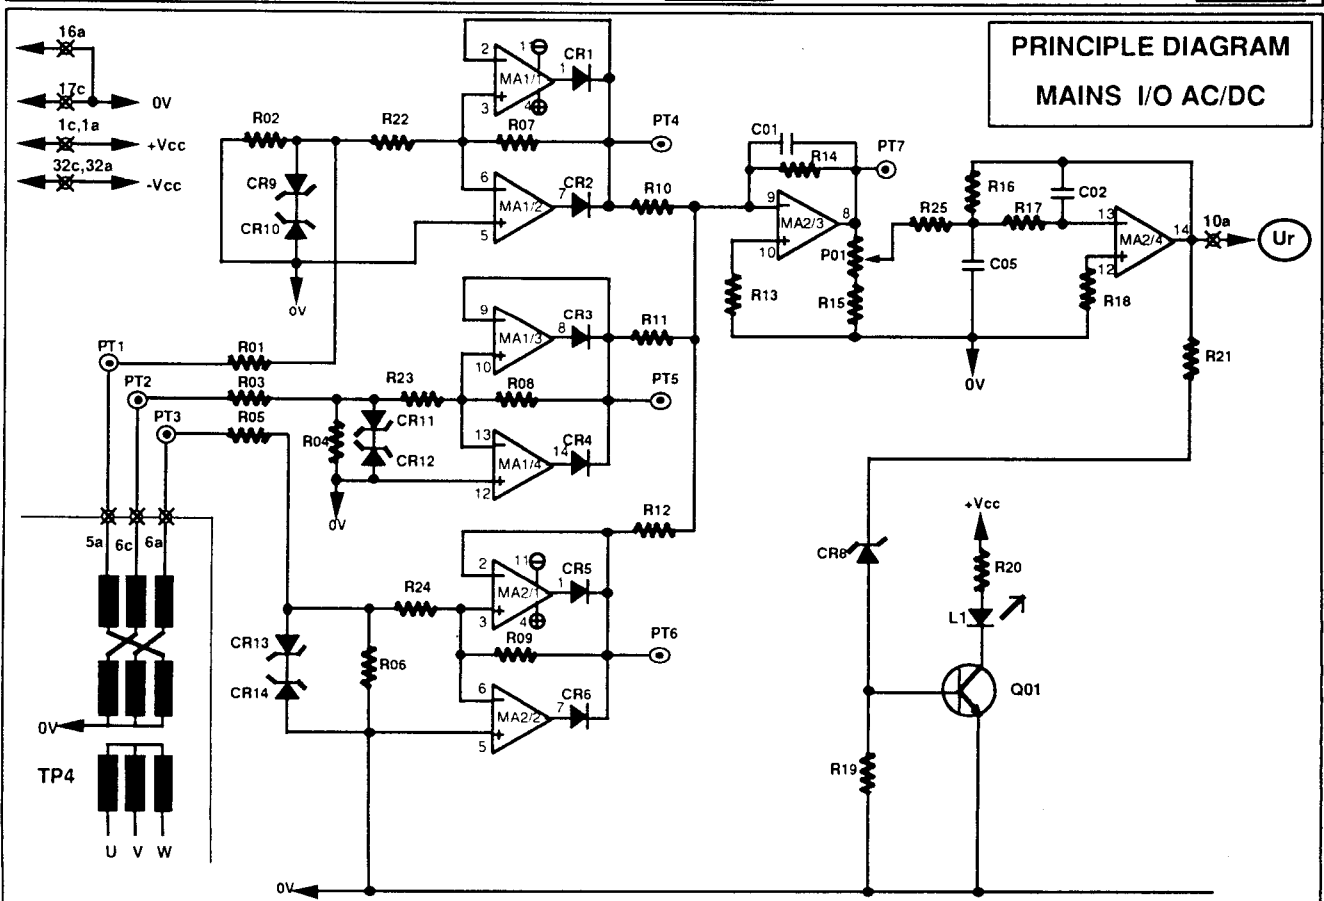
PRINCIPLE DIAGRAM
MAINS I/O AC/DC

16a
17c
0V
1c,1a
+Vcc
32c,32a
-Vcc

R02
CR9
CR10
0V
R22
MA1/1
CR1
R07
PT4
MA1/2
CR2
R10
C01
R14
PT7
MA2/3
P01
R13
R15
R25
R16
C02
R17
C05
0V
MA2/4
R18
10a
Ur
R21

PT1
R01
PT2
R03
PT3
R05
R23
R04
CR11
CR12
0V
MA1/3
CR3
R11
R08
PT5
MA1/4
CR4
R12

5a
6c
6a
MA2/1
CR5
R24
R09
PT6
R06
MA2/2
CR6
CR13
CR14
0V
TP4
U V W
0V

CR8
+Vcc
R20
L1
Q01
R19